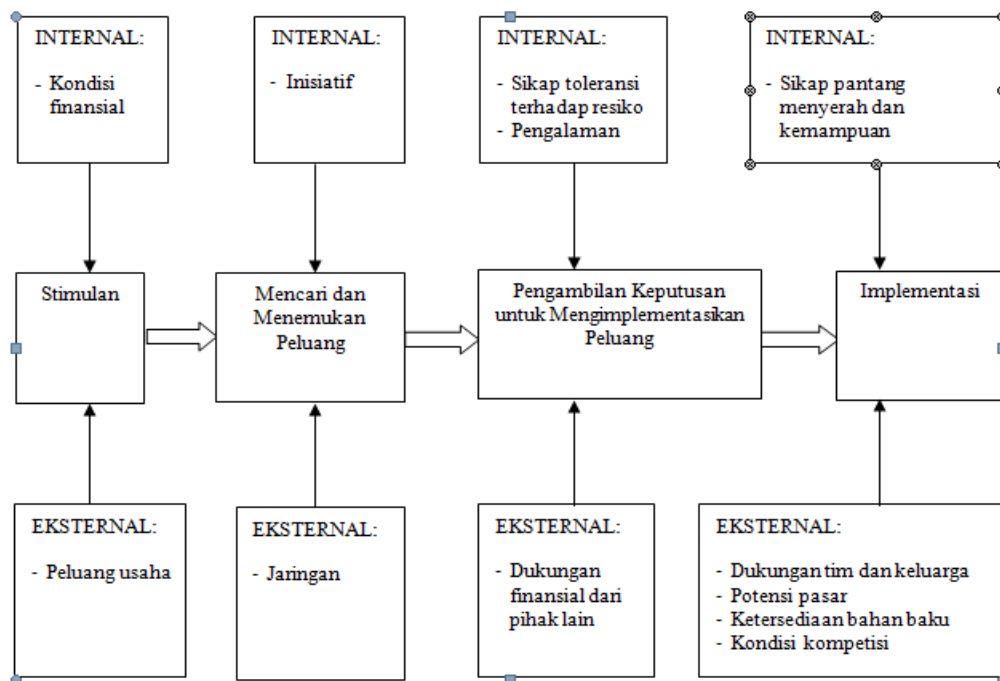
INTERNAL:

- Kondisi finansial

INTERNAL:

- Inisiatif

INTERNAL:

- Sikap toleransi terhadap resiko
- Pengalaman

INTERNAL:

- Sikap pantang menyerah dan kemampuan

Stimulan

Mencari dan Menemukan Peluang

Pengambilan Keputusan untuk Mengimplementasikan Peluang

Implementasi

EKSTERNAL:

- Peluang usaha

EKSTERNAL:

- Jaringan

EKSTERNAL:

- Dukungan finansial dari pihak lain

EKSTERNAL:

- Dukungan tim dan keluarga
- Potensi pasar
- Ketersediaan bahan baku
- Kondisi kompetisi